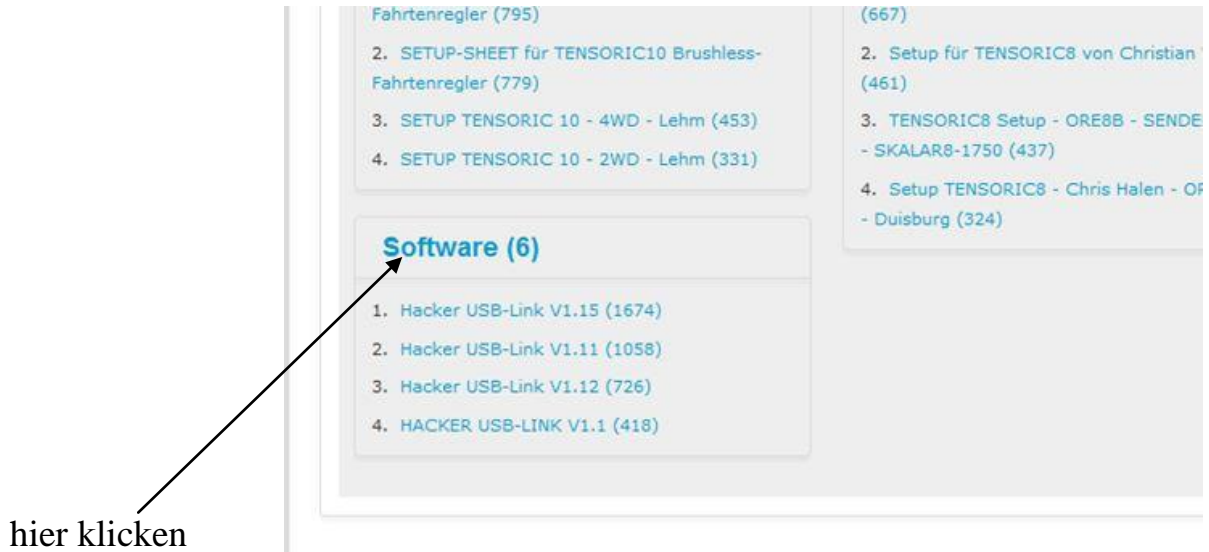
Fahrtenregler (795)

2. SETUP-SHEET für TENSORIC10 Brushless-Fahrtenregler (779)

3. SETUP TENSORIC 10 - 4WD - Lehm (453)

4. SETUP TENSORIC 10 - 2WD - Lehm (331)

Software (6)

1. Hacker USB-Link V1.15 (1674)

2. Hacker USB-Link V1.11 (1058)

3. Hacker USB-Link V1.12 (726)

4. HACKER USB-LINK V1.1 (418)

(667)

2. Setup für TENSORIC8 von Christian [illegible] (461)

3. TENSORIC8 Setup - ORE8B - SENDE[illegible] - SKALAR8-1750 (437)

4. Setup TENSORIC8 - Chris Halen - O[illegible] - Duisburg (324)

hier klicken